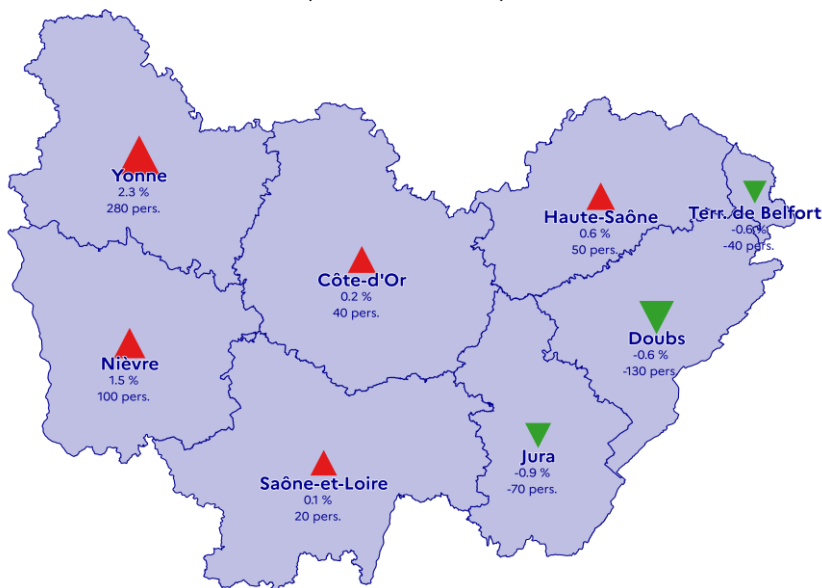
Yonne
2.3 %
280 pers.

Côte-d'Or
0.2 %
40 pers.

Haute-Saône
0.6 %
50 pers.

Terr. de Belfort
-0.6 %
-40 pers.

Nièvre
1.5 %
100 pers.

Doubs
-0.6 %
-130 pers.

Jura
-0.9 %
-70 pers.

Saône-et-Loire
0.1 %
20 pers.